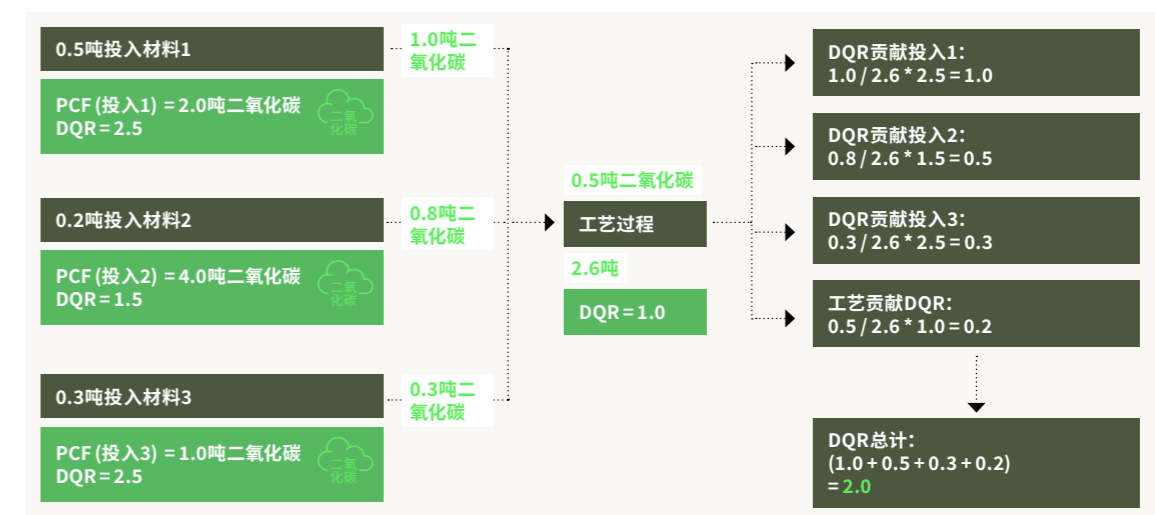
0.5吨投入材料1

PCF (投入1) = 2.0吨二氧化碳
DQR = 2.5

二氧化碳

1.0吨二氧化碳

0.2吨投入材料2

PCF (投入2) = 4.0吨二氧化碳
DQR = 1.5

二氧化碳

0.8吨二氧化碳

0.3吨投入材料3

PCF (投入3) = 1.0吨二氧化碳
DQR = 2.5

二氧化碳

0.3吨二氧化碳

0.5吨二氧化碳

工艺过程

2.6吨

DQR = 1.0

DQR贡献投入1:
1.0 / 2.6 * 2.5 = 1.0

DQR贡献投入2:
0.8 / 2.6 * 1.5 = 0.5

DQR贡献投入3:
0.3 / 2.6 * 2.5 = 0.3

工艺贡献DQR:
0.5 / 2.6 * 1.0 = 0.2

DQR总计:
(1.0 + 0.5 + 0.3 + 0.2)
= 2.0